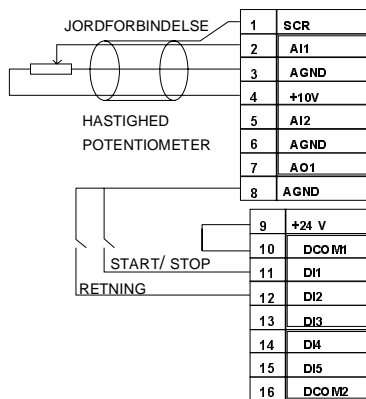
JORDFORBINDELSE

HASTIGHED
POTENTIOMETER

START/ STOP

RETNING

| 1 | SCR |
|---|---|
| 2 | AI1 |
| 3 | AGND |
| 4 | +10V |
| 5 | AI2 |
| 6 | AGND |
| 7 | AO1 |
| 8 | AGND |

| 9 | +24 V |
|---|---|
| 10 | DCOM1 |
| 11 | DI1 |
| 12 | DI2 |
| 13 | DI3 |
| 14 | DI4 |
| 15 | DI5 |
| 16 | DCOM2 |